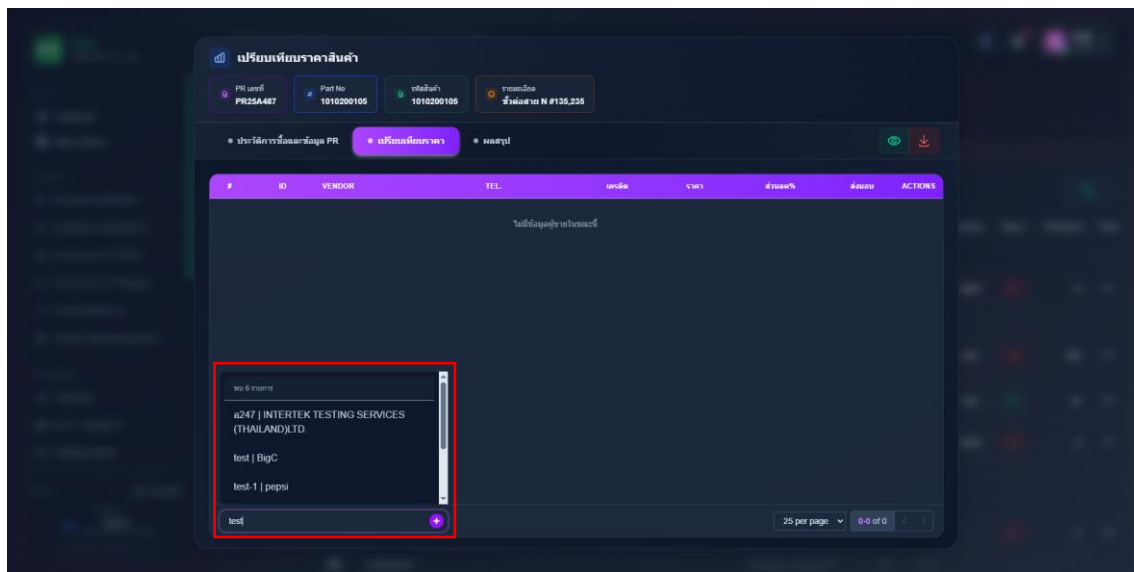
เปรียบเทียบราคาสินค้า

PR เลขที่
PR25A487

Part No
1010200105

รหัสสินค้า
1010200105

รายละเอียด
ขั้วต่อสาย N #135,235

● ประวัติการซื้อและข้อมูล PR
● เปรียบเทียบราคา
● ผลสรุป

| # | ID | VENDOR | TEL. | เครดิต | ราคา | ส่วนลด% | ส่งมอบ | ACTIONS |
|---|---|---|---|---|---|---|---|---|

ไม่มีข้อมูลผู้ขายในขณะนี้

พบ 6 รายการ

a247 | INTERTEK TESTING SERVICES (THAILAND)LTD.

test | BigC

test-1 | pepsi

test

25 per page

0-0 of 0